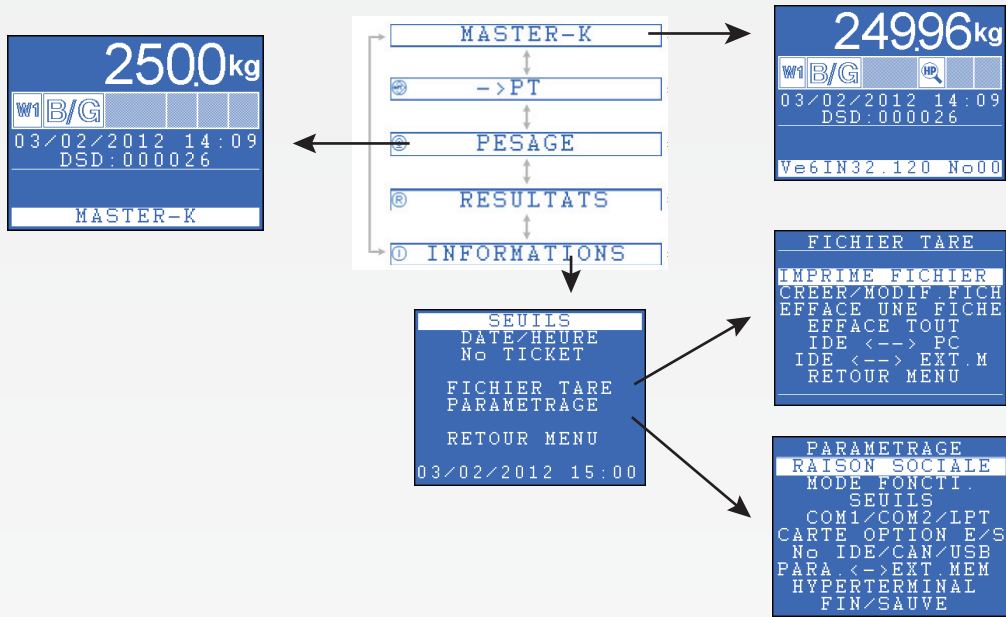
2500.0kg
W1 B/G
03/02/2012 14:09
DSD:000026
MASTER-K

MASTER-K
->PT
PESAGE
RESULTATS
INFORMATIONS

249.96kg
W1 B/G HP
03/02/2012 14:09
DSD:000026
Ve6IN32.120 No00

FICHIER TARE
IMPRIME FICHIER
CREER/MODIF.FICH
EFFACE UNE FICHE
EFFACE TOUT
IDE <--> PC
IDE <--> EXT.M
RETOUR MENU

SEUILS
DATE/HEURE
No TICKET
FICHIER TARE
PARAMETRAGE
RETOUR MENU
03/02/2012 15:00

PARAMETRAGE
RAISON SOCIALE
MODE FONCTI.
SEUILS
COM1/COM2/LPT
CARTE OPTION E/S
No IDE/CAN/USB
PARA.<->EXT.MEM
HYPERTERMINAL
FIN/SAUVE